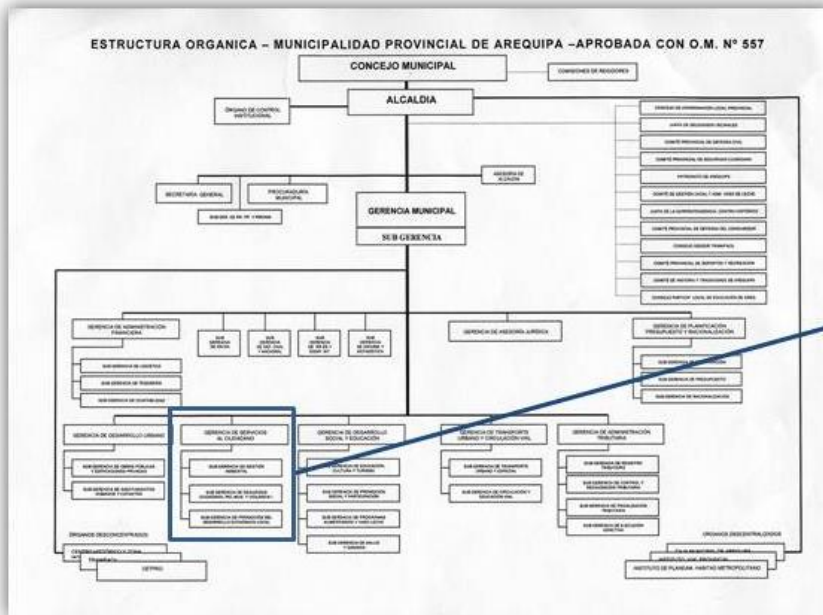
ESTRUCTURA ORGANICA – MUNICIPALIDAD PROVINCIAL DE AREQUIPA –APROBADA CON O.M. Nº 557

CONCEJO MUNICIPAL

COMISIONES DE REGIDORES

ALCALDIA

ORGANO DE CONTROL INSTITUCIONAL

ASESORIA DE ALCALDIA

SECRETARIA GENERAL

PROCURADURIA MUNICIPAL

GERENCIA MUNICIPAL

SUB GERENCIA

CONSEJO DE COORDINACION LOCAL PROVINCIAL

JUNTA DE DELEGADOS VECINALES

COMITE PROVINCIAL DE DEFENSA CIVIL

COMITE PROVINCIAL DE SEGURIDAD CIUDADANA

PATRONATO DE AREQUIPA

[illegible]

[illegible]

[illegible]

CONSEJO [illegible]

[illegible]

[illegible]

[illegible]

GERENCIA DE ADMINISTRACION FINANCIERA

SUB GERENCIA DE LOGISTICA

SUB GERENCIA DE TESORERIA

SUB GERENCIA DE CONTABILIDAD

GERENCIA DE ASESORIA JURIDICA

GERENCIA DE PLANIFICACION PRESUPUESTO Y RACIONALIZACION

SUB GERENCIA DE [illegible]

SUB GERENCIA DE PRESUPUESTO

SUB GERENCIA DE RACIONALIZACION

GERENCIA DE DESARROLLO URBANO

GERENCIA DE SERVICIOS AL CIUDADANO

SUB GERENCIA DE GESTION AMBIENTAL

SUB GERENCIA DE SEGURIDAD CIUDADANA, POL. MUN. Y SERENAZGO

SUB GERENCIA DE PROMOCION DEL DESARROLLO ECONOMICO LOCAL

GERENCIA DE DESARROLLO SOCIAL Y EDUCACION

SUB GERENCIA DE EDUCACION, CULTURA Y TURISMO

SUB GERENCIA DE PROMOCION SOCIAL Y PARTICIPACION

SUB GERENCIA DE PROGRAMAS ALIMENTARIOS Y VASO DE LECHE

SUB GERENCIA DE SALUD Y CEMENTERIO

GERENCIA DE TRANSPORTE URBANO Y CIRCULACION VIAL

SUB GERENCIA DE TRANSPORTE URBANO Y ESPECIAL

SUB GERENCIA DE CIRCULACION Y EDUCACION VIAL

GERENCIA DE ADMINISTRACION TRIBUTARIA

SUB GERENCIA DE REGISTRO TRIBUTARIO

SUB GERENCIA DE CONTROL Y RECAUDACION TRIBUTARIA

SUB GERENCIA DE FISCALIZACION TRIBUTARIA

SUB GERENCIA DE EJECUCION COACTIVA

ORGANOS DESCONCENTRADOS

CENTRO HISTORICO Y ZONA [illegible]

OMAPED

DEMUNA

CETPRO

ORGANOS DESCENTRALIZADOS

INSTITUTO DE PLANEAM. HABITAD METROPOLITANO